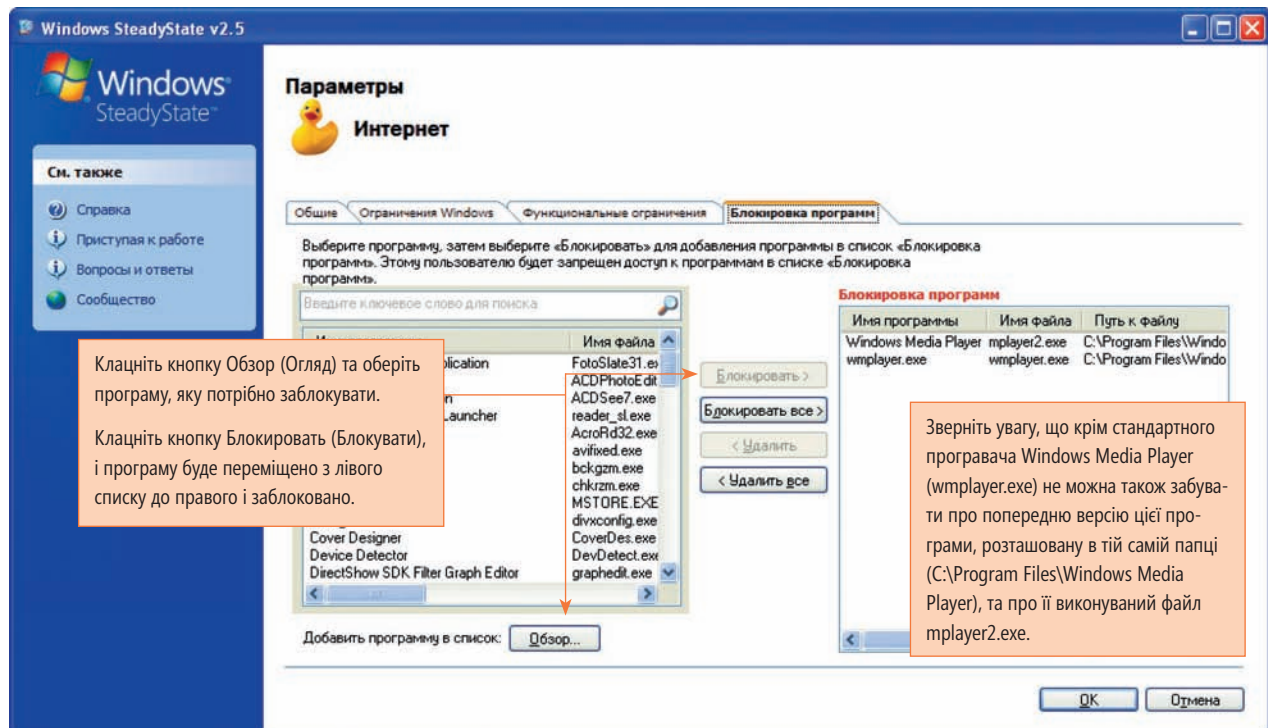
Windows SteadyState v2.5

Windows SteadyState

См. также

Справка

Приступая к работе

Вопросы и ответы

Сообщество

Параметры

Интернет

Общие | Ограничения Windows | Функциональные ограничения | Блокировка программ

Выберите программу, затем выберите «Блокировать» для добавления программы в список «Блокировка программ». Этому пользователю будет запрещен доступ к программам в списке «Блокировка программ».

Введите ключевое слово для поиска

Имя файла

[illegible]plication FotoSlate31.ex
ACDPhotoEdit
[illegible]n ACDSee7.exe
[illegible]Launcher reader_sl.exe
AcroRd32.exe
avifixed.exe
bckgzm.exe
chkrzm.exe
MSTORE.EXE
divxconfig.exe
Cover Designer CoverDes.exe
Device Detector DevDetect.exe
DirectShow SDK Filter Graph Editor graphedit.exe

Клацніть кнопку Обзор (Огляд) та оберіть програму, яку потрібно заблокувати.

Клацніть кнопку Блокировать (Блокувати), і програму буде переміщено з лівого списку до правого і заблоковано.

Блокировать >

Блокировать все >

< Удалить

< Удалить все

Блокировка программ

| Имя программы | Имя файла | Путь к файлу |
|---|---|---|
| Windows Media Player | mplayer2.exe | C:\Program Files\Windo |
| wmplayer.exe | wmplayer.exe | C:\Program Files\Windo |

Зверніть увагу, що крім стандартного програвача Windows Media Player (wmplayer.exe) не можна також забувати про попередню версію цієї програми, розташовану в тій самій папці (C:\Program Files\Windows Media Player), та про її виконуваний файл mplayer2.exe.

Добавить программу в список: Обзор...

OK Отмена